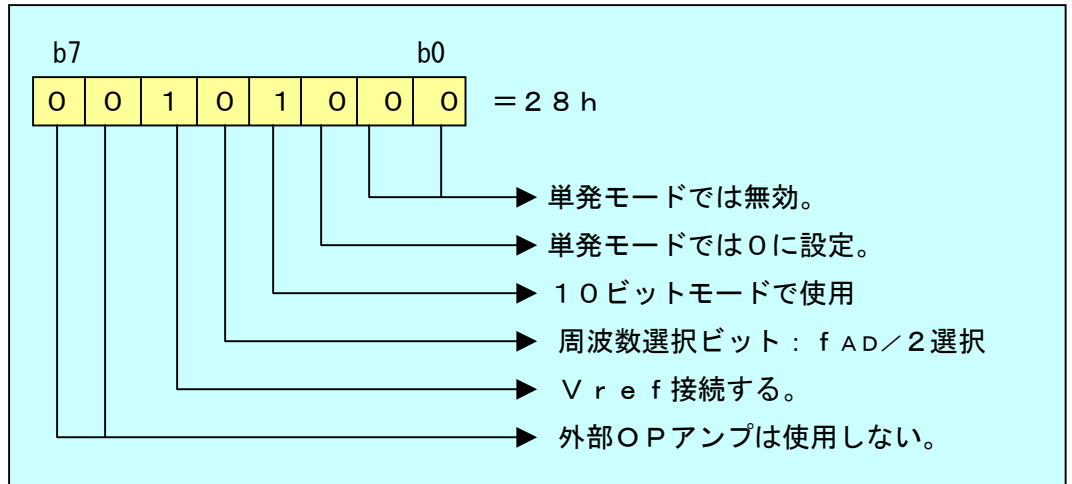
b7 b0

| 0 | 0 | 1 | 0 | 1 | 0 | 0 | 0 |
|---|---|---|---|---|---|---|---|

＝28h

単発モードでは無効。

単発モードでは0に設定。

10ビットモードで使用

周波数選択ビット：fAD／2選択

Vref接続する。

外部OPアンプは使用しない。